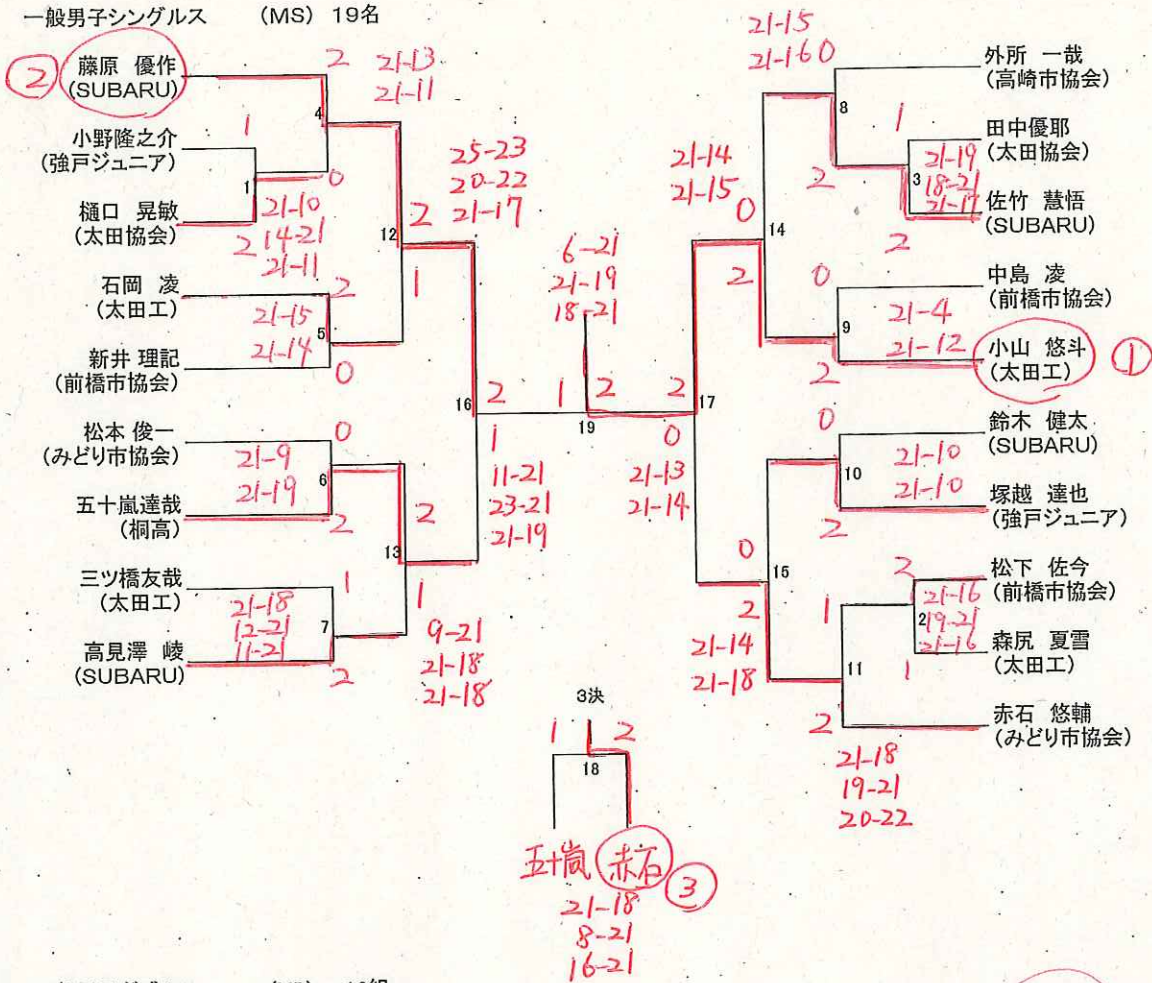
一般男子シングルス　(MS)　19名

② 藤原　優作 (SUBARU)
小野隆之介 (強戸ジュニア)
樋口　晃敏 (太田協会)
石岡　凌 (太田工)
新井　理記 (前橋市協会)
松本　俊一 (みどり市協会)
五十嵐達哉 (桐高)
三ツ橋友哉 (太田工)
高見澤　峻 (SUBARU)

4　2　21-13　21-11
1　1　0　21-10　2　14-21　21-11
12　2　25-23　20-22　21-17
5　2　21-15　21-14　0
6　0　21-9　21-19　2
13　2　1
7　1　21-18　12-21　11-21　2
9-21　21-18　21-18
16　2　1　11-21　23-21　21-19
19　1　6-21　21-19　18-21　2　2　0　21-13　21-14
17

外所　一哉 (高崎市協会)
田中優耶 (太田協会)
佐竹　慧悟 (SUBARU)
中島　凌 (前橋市協会)
小山　悠斗 (太田工) ①
鈴木　健太 (SUBARU)
塚越　達也 (強戸ジュニア)
松下　佐今 (前橋市協会)
森尻　夏雪 (太田工)
赤石　悠輔 (みどり市協会)

21-15　21-16 0
8　1　2
3　21-19　18-21　21-17
14　21-14　21-15　0　2　2
9　0　21-4　21-12　2
10　0　21-10　21-10　2
15　0　2　21-14　21-18
2　2　21-16　19-21　21-16
11　1　1　2　21-18　19-21　20-22

3決
18　1　2
五十嵐　赤石　③
21-18
8-21
16-21